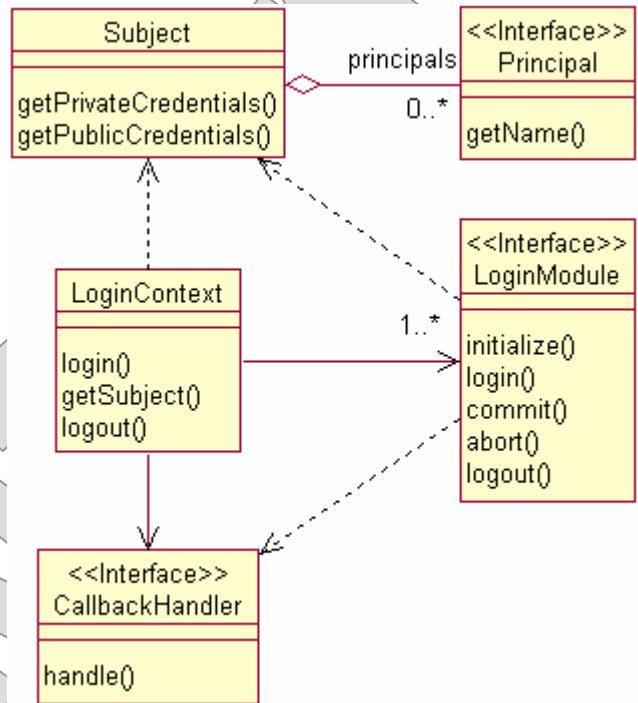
Subject

getPrivateCredentials()
getPublicCredentials()

principals

0..*

<<Interface>>
Principal

getName()

LoginContext

login()
getSubject()
logout()

1..*

<<Interface>>
LoginModule

initialize()
login()
commit()
abort()
logout()

<<Interface>>
CallbackHandler

handle()